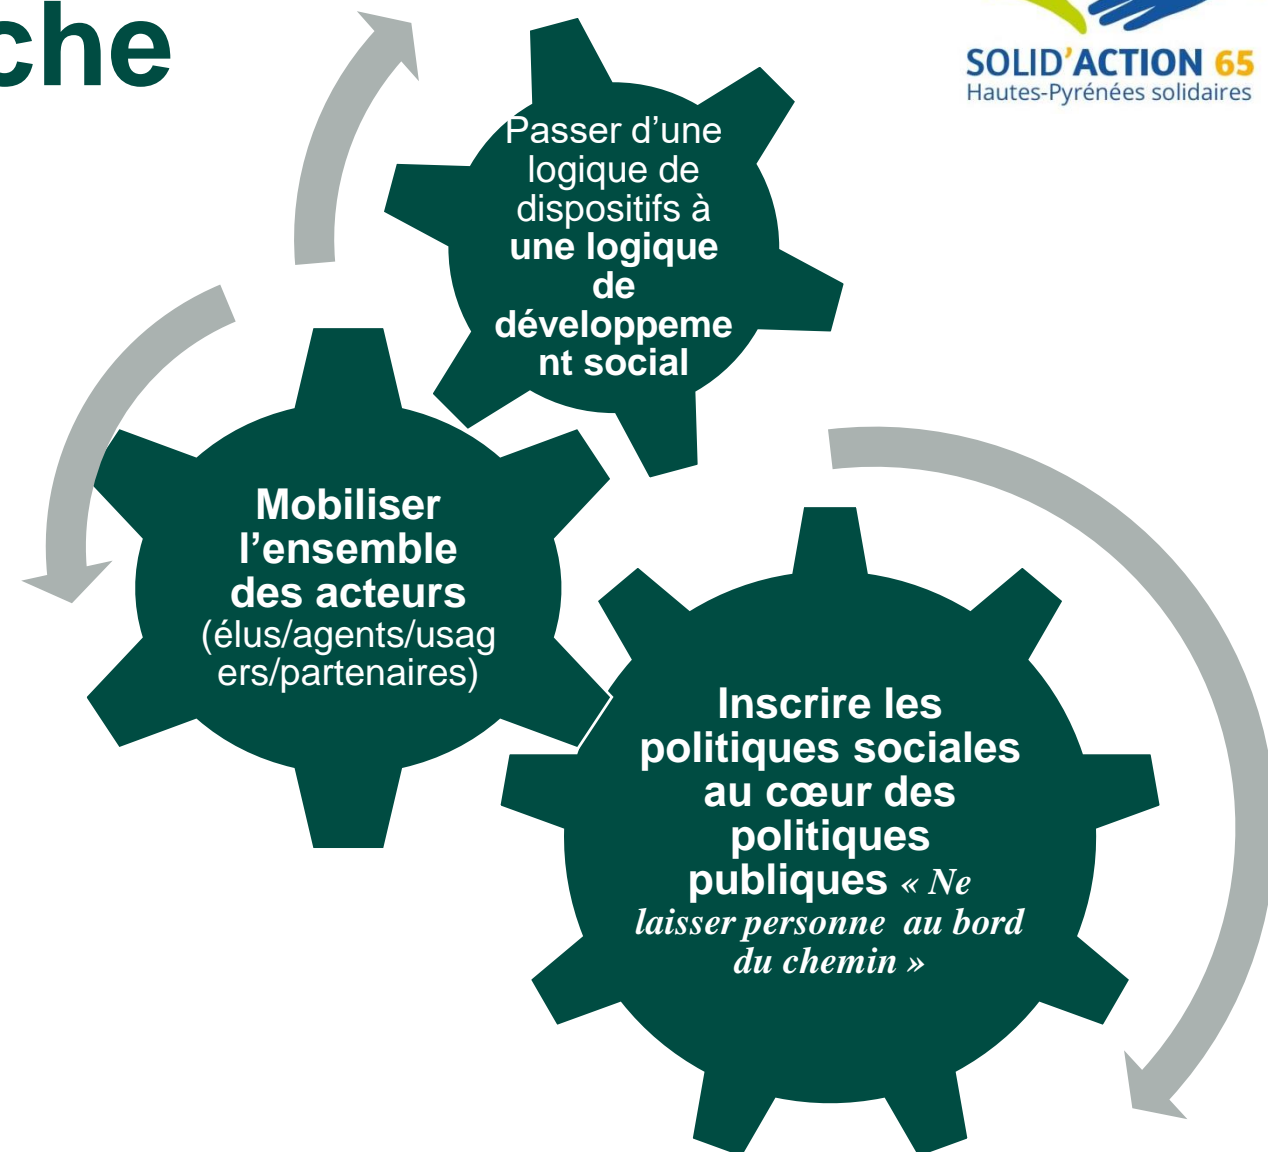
che

SOLID'ACTION 65
Hautes-Pyrénées solidaires

Passer d'une logique de dispositifs à **une logique de développement social**

**Mobiliser l'ensemble des acteurs** (élus/agents/usagers/partenaires)

**Inscrire les politiques sociales au cœur des politiques publiques** *« Ne laisser personne au bord du chemin »*